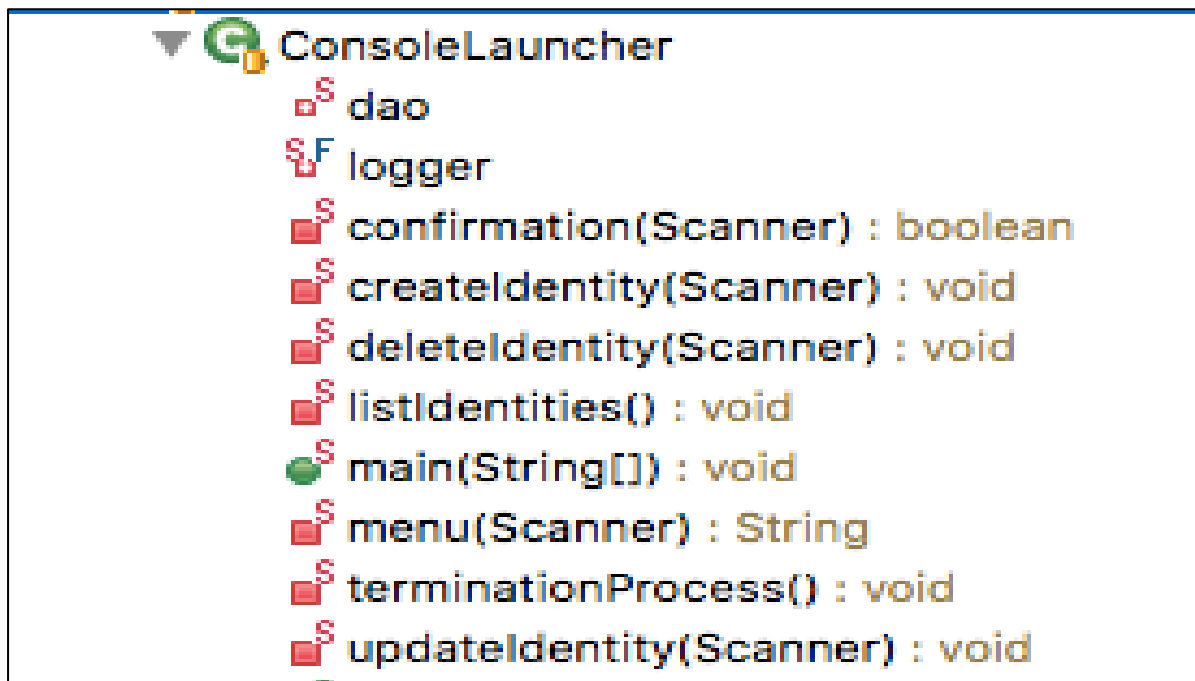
ConsoleLauncher
dao
logger
confirmation(Scanner) : boolean
createIdentity(Scanner) : void
deleteIdentity(Scanner) : void
listIdentities() : void
main(String[]) : void
menu(Scanner) : String
terminationProcess() : void
updateIdentity(Scanner) : void